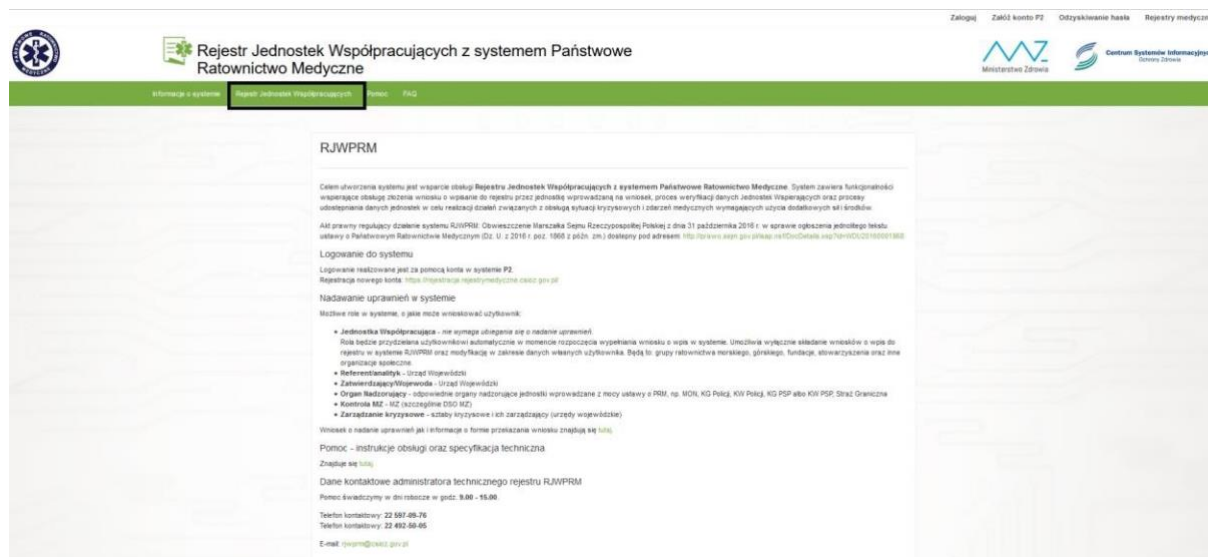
Zaloguj Załóż konto P2 Odzyskiwanie hasła Rejestry medyczn

Rejestr Jednostek Współpracujących z systemem Państwowe Ratownictwo Medyczne

Ministerstwo Zdrowia

Centrum Systemów Informacyjnych Ochrony Zdrowia

Informacje o systemie Rejestr Jednostek Współpracujących Pomoc FAQ

RJWPRM

Celem utworzenia systemu jest wsparcie obsługi **Rejestru Jednostek Współpracujących z systemem Państwowe Ratownictwo Medyczne**. System zawiera funkcjonalności wspierające obsługę złożenia wniosku o wpisanie do rejestru przez jednostkę wprowadzaną na wniosek, proces weryfikacji danych Jednostek Wspierających oraz procesy udostępniania danych jednostek w celu realizacji działań związanych z obsługą sytuacji kryzysowych i zdarzeń medycznych wymagających użycia dodatkowych sił i środków.

Akt prawny regulujący działanie systemu RJWPRM: Obwieszczenie Marszałka Sejmu Rzeczypospolitej Polskiej z dnia 31 października 2016 r. w sprawie ogłoszenia jednolitego tekstu ustawy o Państwowym Ratownictwie Medycznym (Dz. U. z 2016 r. poz. 1868 z późn. zm.) dostępny pod adresem: http://prawo.sejm.gov.pl/isap.nsf/DocDetails.xsp?id=WDU20160001868

Logowanie do systemu

Logowanie realizowane jest za pomocą konta w systemie P2.
Rejestracja nowego konta: https://rejestracja.rejestrymedyczne.csioz.gov.pl

Nadawanie uprawnień w systemie

Możliwe role w systemie, o jakie może wnioskować użytkownik:

- **Jednostka Współpracująca** - *nie wymaga ubiegania się o nadanie uprawnień.* Rola będzie przydzielana użytkownikowi automatycznie w momencie rozpoczęcia wypełniania wniosku o wpis w systemie. Umożliwia wyłącznie składanie wniosków o wpis do rejestru w systemie RJWPRM oraz modyfikację w zakresie danych własnych użytkownika. Będą to: grupy ratownictwa morskiego, górskiego, fundacje, stowarzyszenia oraz inne organizacje społeczne.
- **Referent/analityk** - Urząd Wojewódzki
- **Zatwierdzający/Wojewoda** - Urząd Wojewódzki
- **Organ Nadzorujący** - odpowiednie organy nadzorujące jednostki wprowadzane z mocy ustawy o PRM, np. MON, KG Policji, KW Policji, KG PSP albo KW PSP, Straż Graniczna
- **Kontrola MZ** - MZ (szczególnie DSO MZ)
- **Zarządzanie kryzysowe** - sztaby kryzysowe i ich zarządzający (urzędy wojewódzkie)

Wniosek o nadanie uprawnień jak i informacje o formie przekazania wniosku znajdują się tutaj.

Pomoc - instrukcje obsługi oraz specyfikacja techniczna

Znajduje się tutaj.

Dane kontaktowe administratora technicznego rejestru RJWPRM

Pomoc świadczymy w dni robocze w godz. **9.00 - 15.00**.

Telefon kontaktowy: **22 597-09-76**
Telefon kontaktowy: **22 492-50-05**

E-mail: rjwprm@csioz.gov.pl